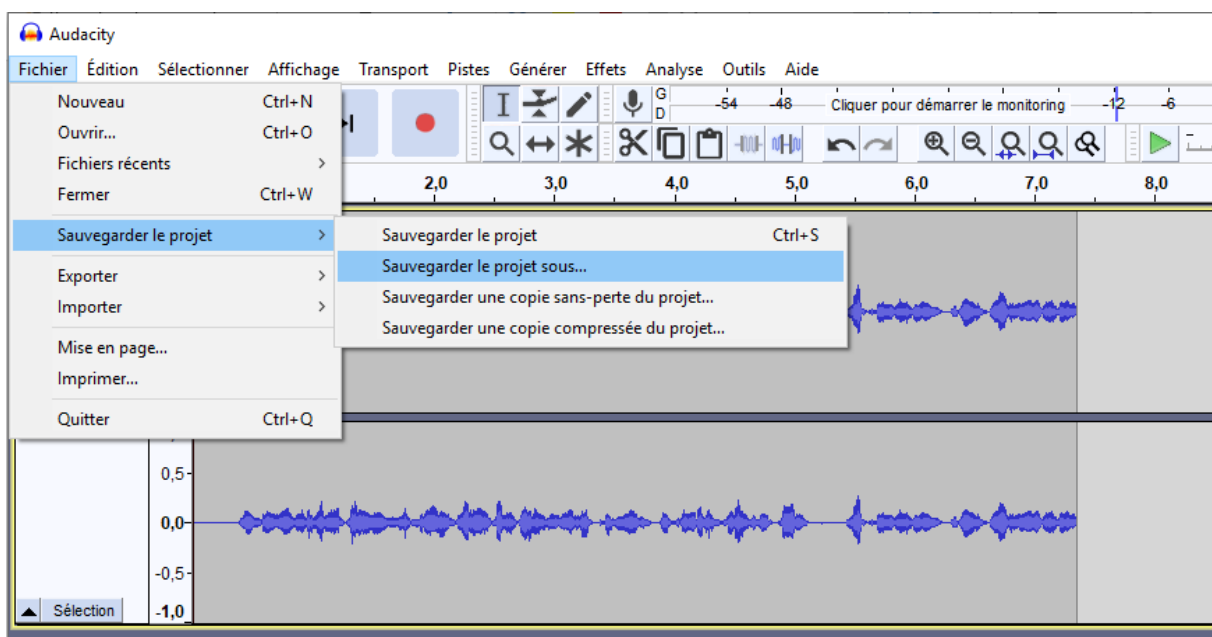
Audacity

Fichier Édition Sélectionner Affichage Transport Pistes Générer Effets Analyse Outils Aide

Nouveau Ctrl+N
Ouvrir... Ctrl+O
Fichiers récents
Fermer Ctrl+W

Sauvegarder le projet

Exporter
Importer

Mise en page...
Imprimer...

Quitter Ctrl+Q

Sauvegarder le projet Ctrl+S
Sauvegarder le projet sous...
Sauvegarder une copie sans-perte du projet...
Sauvegarder une copie compressée du projet...

G
D
-54 -48 Cliquer pour démarrer le monitoring -12 -6

2,0 3,0 4,0 5,0 6,0 7,0 8,0

0,5-
0,0-
-0,5-
-1,0

Sélection